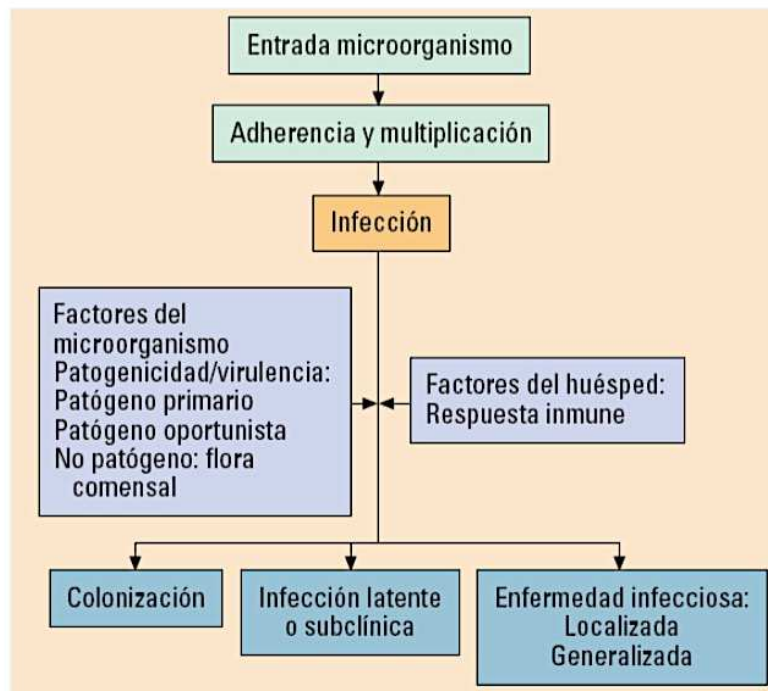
Entrada microorganismo

Adherencia y multiplicación

Infección

Factores del microorganismo
Patogenicidad/virulencia:
Patógeno primario
Patógeno oportunista
No patógeno: flora comensal

Factores del huésped:
Respuesta inmune

Colonización

Infección latente o subclínica

Enfermedad infecciosa:
Localizada
Generalizada